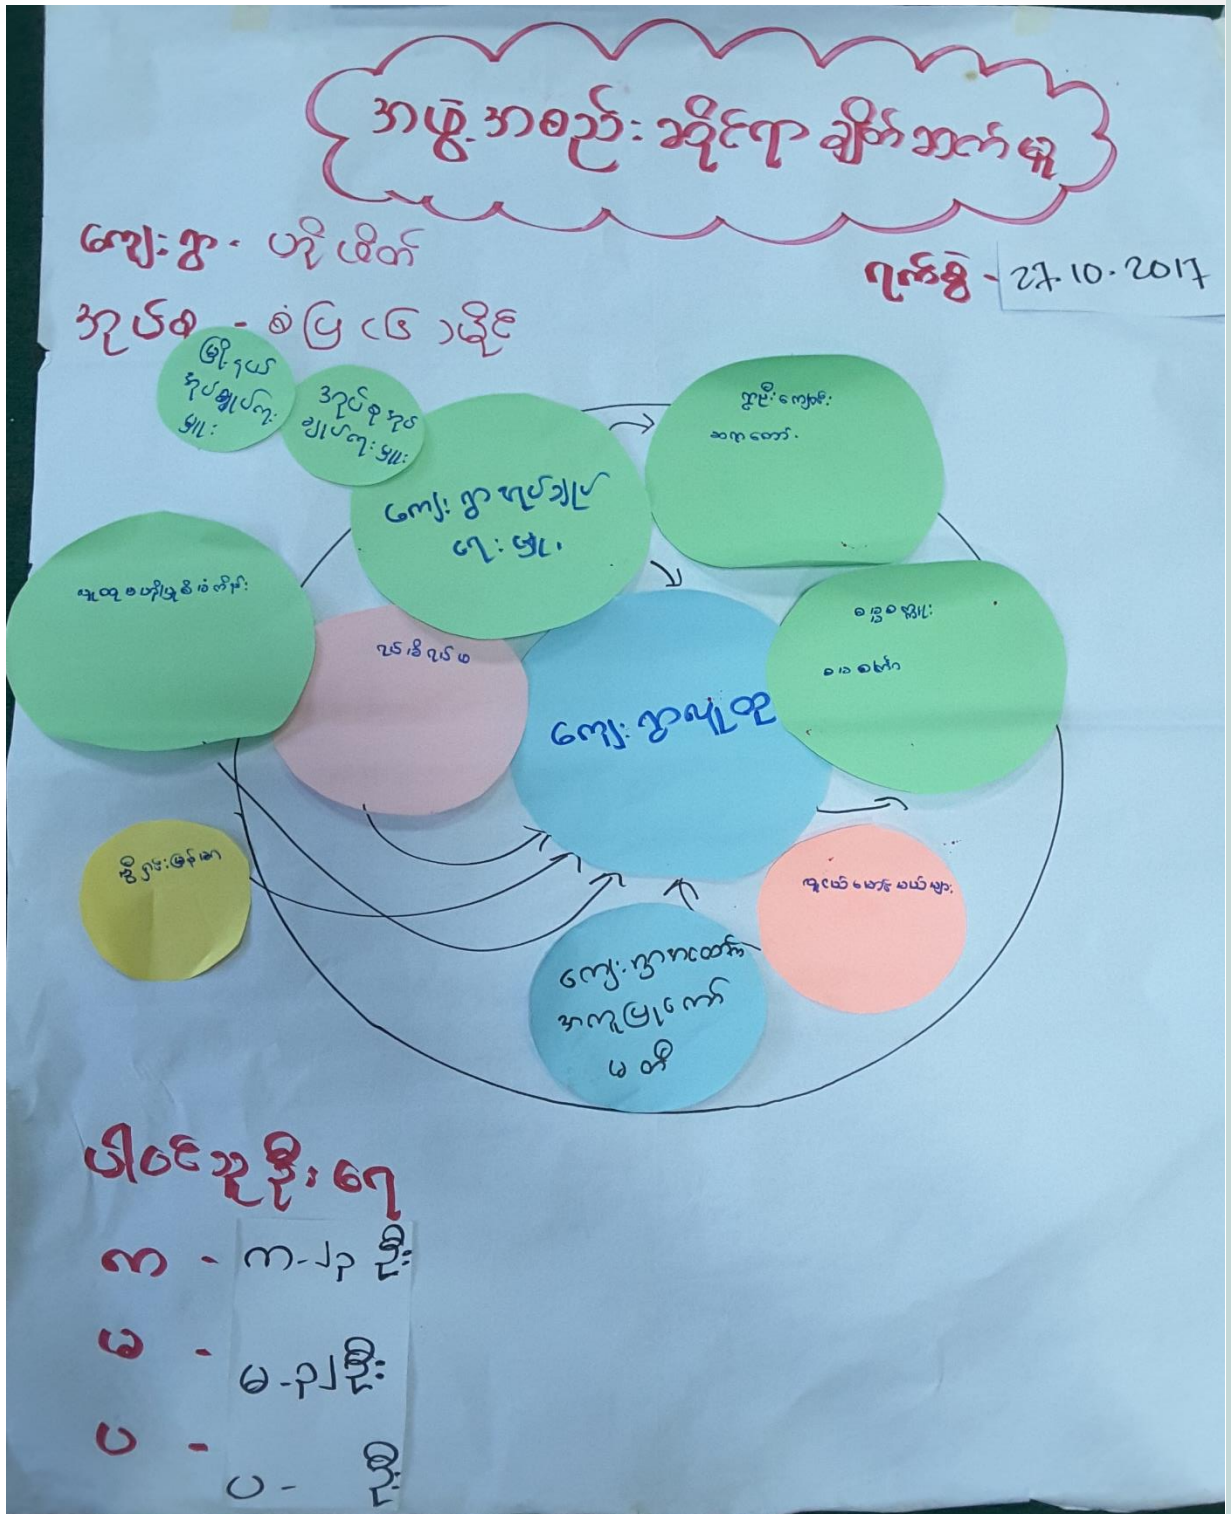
အဖွဲ့အစည်းဆိုင်ရာ ချိတ်ဆက်မှု

ကျေးရွာ - ဟိုဖိတ်

ရက်စွဲ - 27.10.2017

သူပြစ - စပြ (ဖြ) ချိုင်

မြို့နယ် အုပ်ချုပ်ရေးမှူး

အုပ်စု အုပ်ချုပ်ရေးမှူး

ကျေးရွာ အုပ်ချုပ် ရေးမှူး

ဘုန်းကြီးကျောင်း ဆရာတော်

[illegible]

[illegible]

ကျေးရွာလူထု

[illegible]

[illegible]

ကျေးရွာအတော်ကြီး အကူဖြစ်ပေးကော် မတီ

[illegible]

ပါဝင်သူဦးရေ

ကျ - ၈-၂၃ ဦး

မ - ၆-၃၂ ဦး

ပ - ပ- ဦး